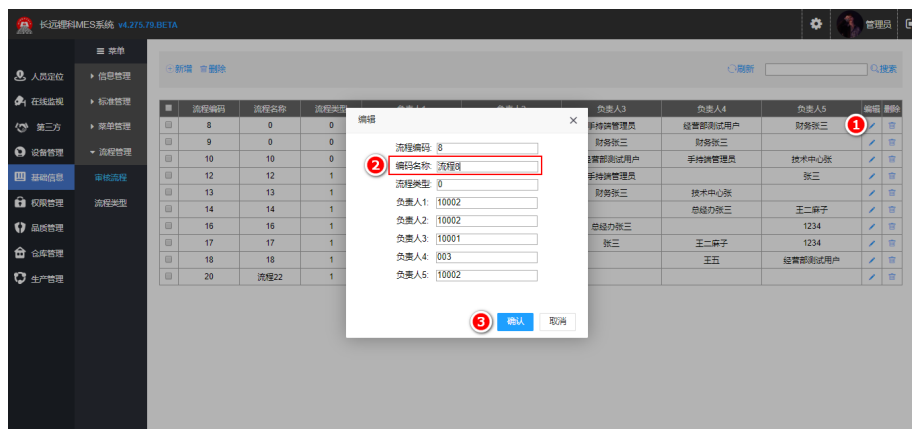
长远锂科MES系统 v4.275.79.BETA

管理员

≡ 菜单

人员定位
在线监视
第三方
设备管理
基础信息
权限管理
品质管理
仓库管理
生产管理

▸ 信息管理
▸ 标准管理
▸ 菜单管理
▾ 流程管理
审核流程
流程类型

新增 删除

刷新 搜索

| | 流程编码 | 流程名称 | 流程类型 | 负责人1 | 负责人2 | 负责人3 | 负责人4 | 负责人5 | 编辑 | 删除 |
|---|---|---|---|---|---|---|---|---|---|---|
| | 8 | 0 | 0 | | | 手持端管理员 | 经营部测试用户 | 财务张三 | | |
| | 9 | 0 | 0 | | | 财务张三 | 财务张三 | | | |
| | 10 | 10 | 0 | | | 经营部测试用户 | 手持端管理员 | 技术中心张 | | |
| | 12 | 12 | 1 | | | 手持端管理员 | | 张三 | | |
| | 13 | 13 | 1 | | | 财务张三 | 技术中心张 | | | |
| | 14 | 14 | 1 | | | | 总经办张三 | 王二麻子 | | |
| | 16 | 16 | 1 | | | 总经办张三 | | 1234 | | |
| | 17 | 17 | 1 | | | 张三 | 王二麻子 | 1234 | | |
| | 18 | 18 | 1 | | | | 王五 | 经营部测试用户 | | |
| | 20 | 流程22 | 1 | | | | | | | |

编辑

流程编码: 8
编码名称: 流程8
流程类型: 0
负责人1: 10002
负责人2: 10002
负责人3: 10001
负责人4: 003
负责人5: 10002

确认 取消

1
2
3